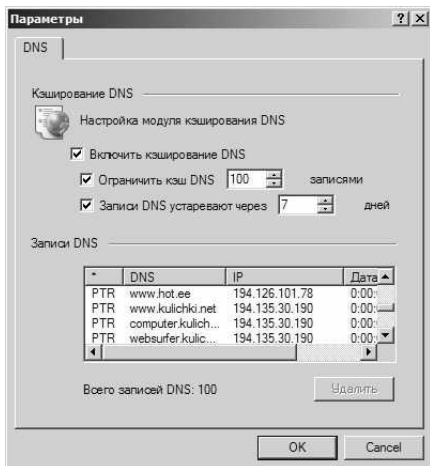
Параметры ? X

DNS

Кэширование DNS

Настройка модуля кэширования DNS

☑ Включить кэширование DNS

☑ Ограничить кэш DNS 100 записями

☑ Записи DNS устаревают через 7 дней

Записи DNS

| * | DNS | IP | Дата |
|---|---|---|---|
| PTR | www.hot.ee | 194.126.101.78 | 0:00: |
| PTR | www.kulichki.net | 194.135.30.190 | 0:00: |
| PTR | computer.kulich... | 194.135.30.190 | 0:00: |
| PTR | websurfer.kulic... | 194.135.30.190 | 0:00: |

Всего записей DNS: 100

Удалить

OK Cancel